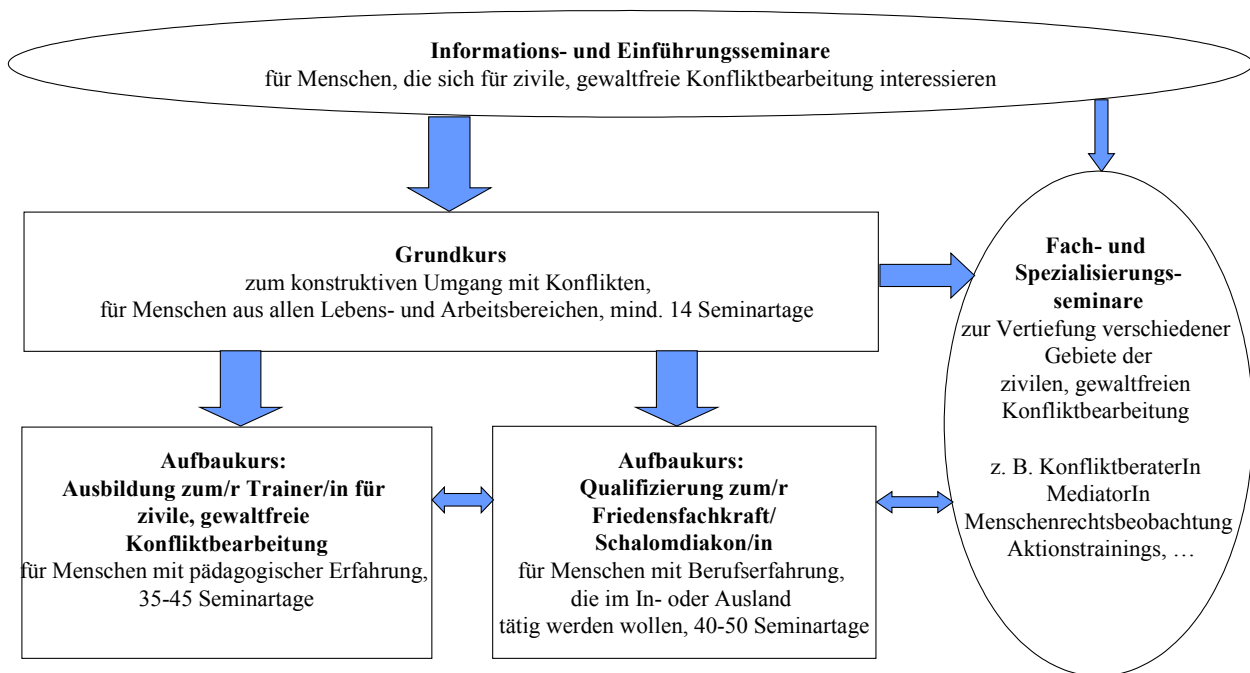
**Informations- und Einführungsseminare**
für Menschen, die sich für zivile, gewaltfreie Konfliktbearbeitung interessieren

**Grundkurs**
zum konstruktiven Umgang mit Konflikten,
für Menschen aus allen Lebens- und Arbeitsbereichen, mind. 14 Seminartage

**Fach- und Spezialisierungsseminare**
zur Vertiefung verschiedener Gebiete der zivilen, gewaltfreien Konfliktbearbeitung

z. B. KonfliktberaterIn
MediatorIn
Menschenrechtsbeobachtung
Aktionstrainings, …

**Aufbaukurs:**
**Ausbildung zum/r Trainer/in für zivile, gewaltfreie Konfliktbearbeitung**
für Menschen mit pädagogischer Erfahrung,
35-45 Seminartage

**Aufbaukurs:**
**Qualifizierung zum/r Friedensfachkraft/ Schalomdiakon/in**
für Menschen mit Berufserfahrung,
die im In- oder Ausland
tätig werden wollen, 40-50 Seminartage